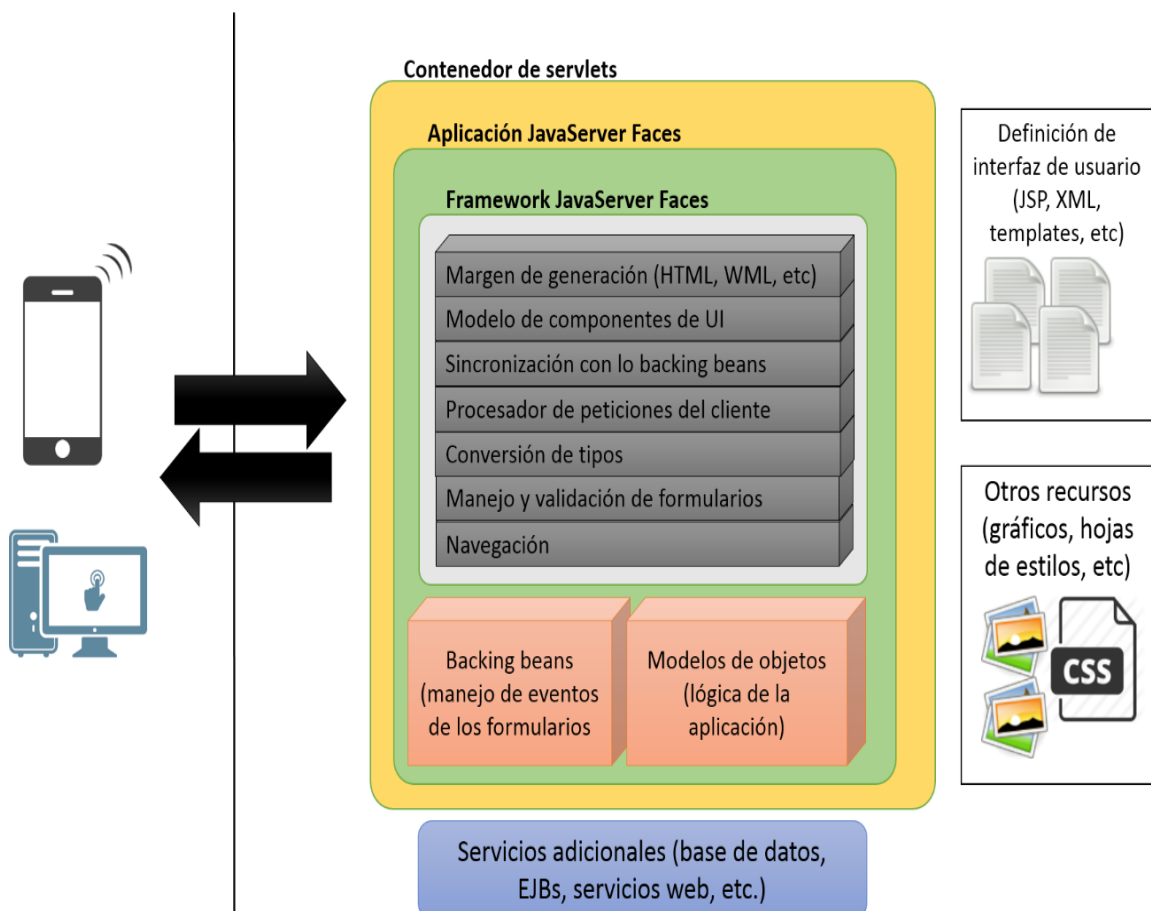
Contenedor de servlets

Aplicación JavaServer Faces

Framework JavaServer Faces

Margen de generación (HTML, WML, etc)
Modelo de componentes de UI
Sincronización con lo backing beans
Procesador de peticiones del cliente
Conversión de tipos
Manejo y validación de formularios
Navegación

Backing beans (manejo de eventos de los formularios

Modelos de objetos (lógica de la aplicación)

Definición de interfaz de usuario (JSP, XML, templates, etc)

Otros recursos (gráficos, hojas de estilos, etc)

CSS

Servicios adicionales (base de datos, EJBs, servicios web, etc.)